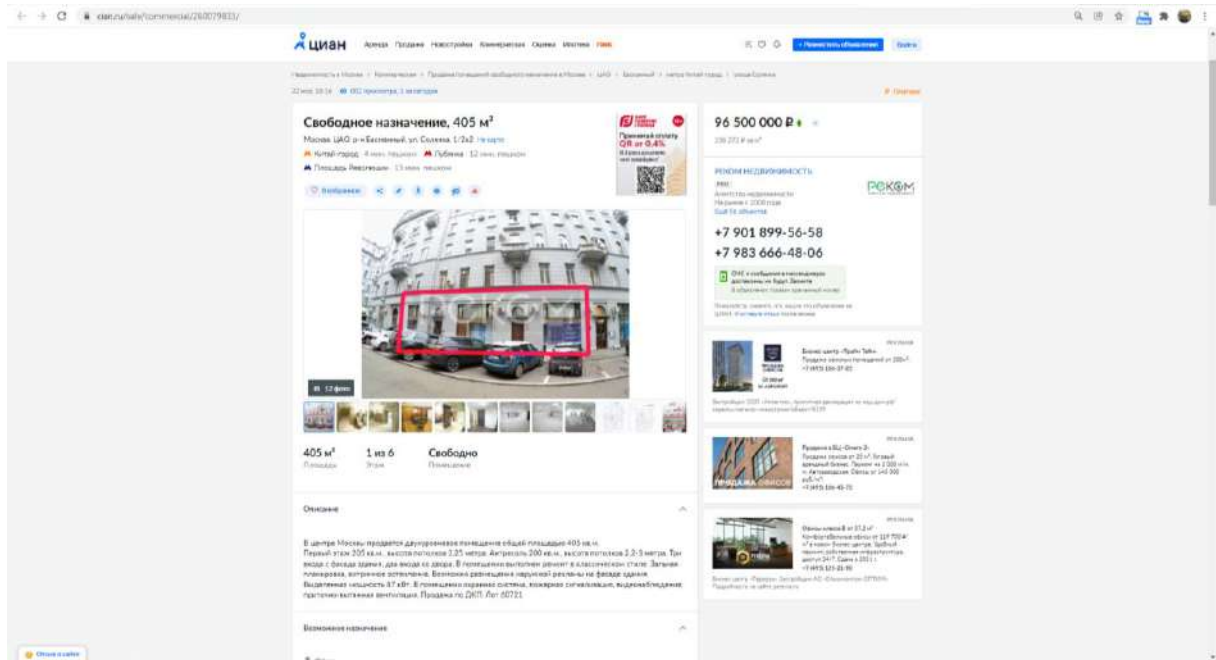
cian.ru/sale/commercial/260079831/

циан

Свободное назначение, 405 м²

Москва, ЦАО, р-н Басманный, ул. Солянка, 1/2к2 На карте

Китай-город · 4 мин. пешком · Лубянка · 12 мин. пешком

Площадь Революции · 13 мин. пешком

Принимай оплату QR от 0.4%

12 фото

405 м²
Площадь

1 из 6
Этаж

Свободно
Помещение

Описание

В центре Москвы продается двухуровневое помещение общей площадью 405 кв.м.
Первый этаж 205 кв.м., высота потолков 3,25 метра. Антресоль 200 кв.м., высота потолков 2,2-3 метра. Три входа с фасада здания, два входа со двора. В помещении выполнен ремонт в классическом стиле. Зальная планировка, витринное остекление. Возможно размещение наружной рекламы на фасаде здания. Выделенная мощность 37 кВт. В помещении охранная система, пожарная сигнализация, видеонаблюдение, приточно-вытяжная вентиляция. Продажа по ДКП. Лот 60721

Возможное назначение

96 500 000 ₽

РЕКОМ НЕДВИЖИМОСТЬ

РЕКОМ

+7 901 899-56-58

+7 983 666-48-06

ПРОДАЖА ОФИСОВ

Отзыв о сайте